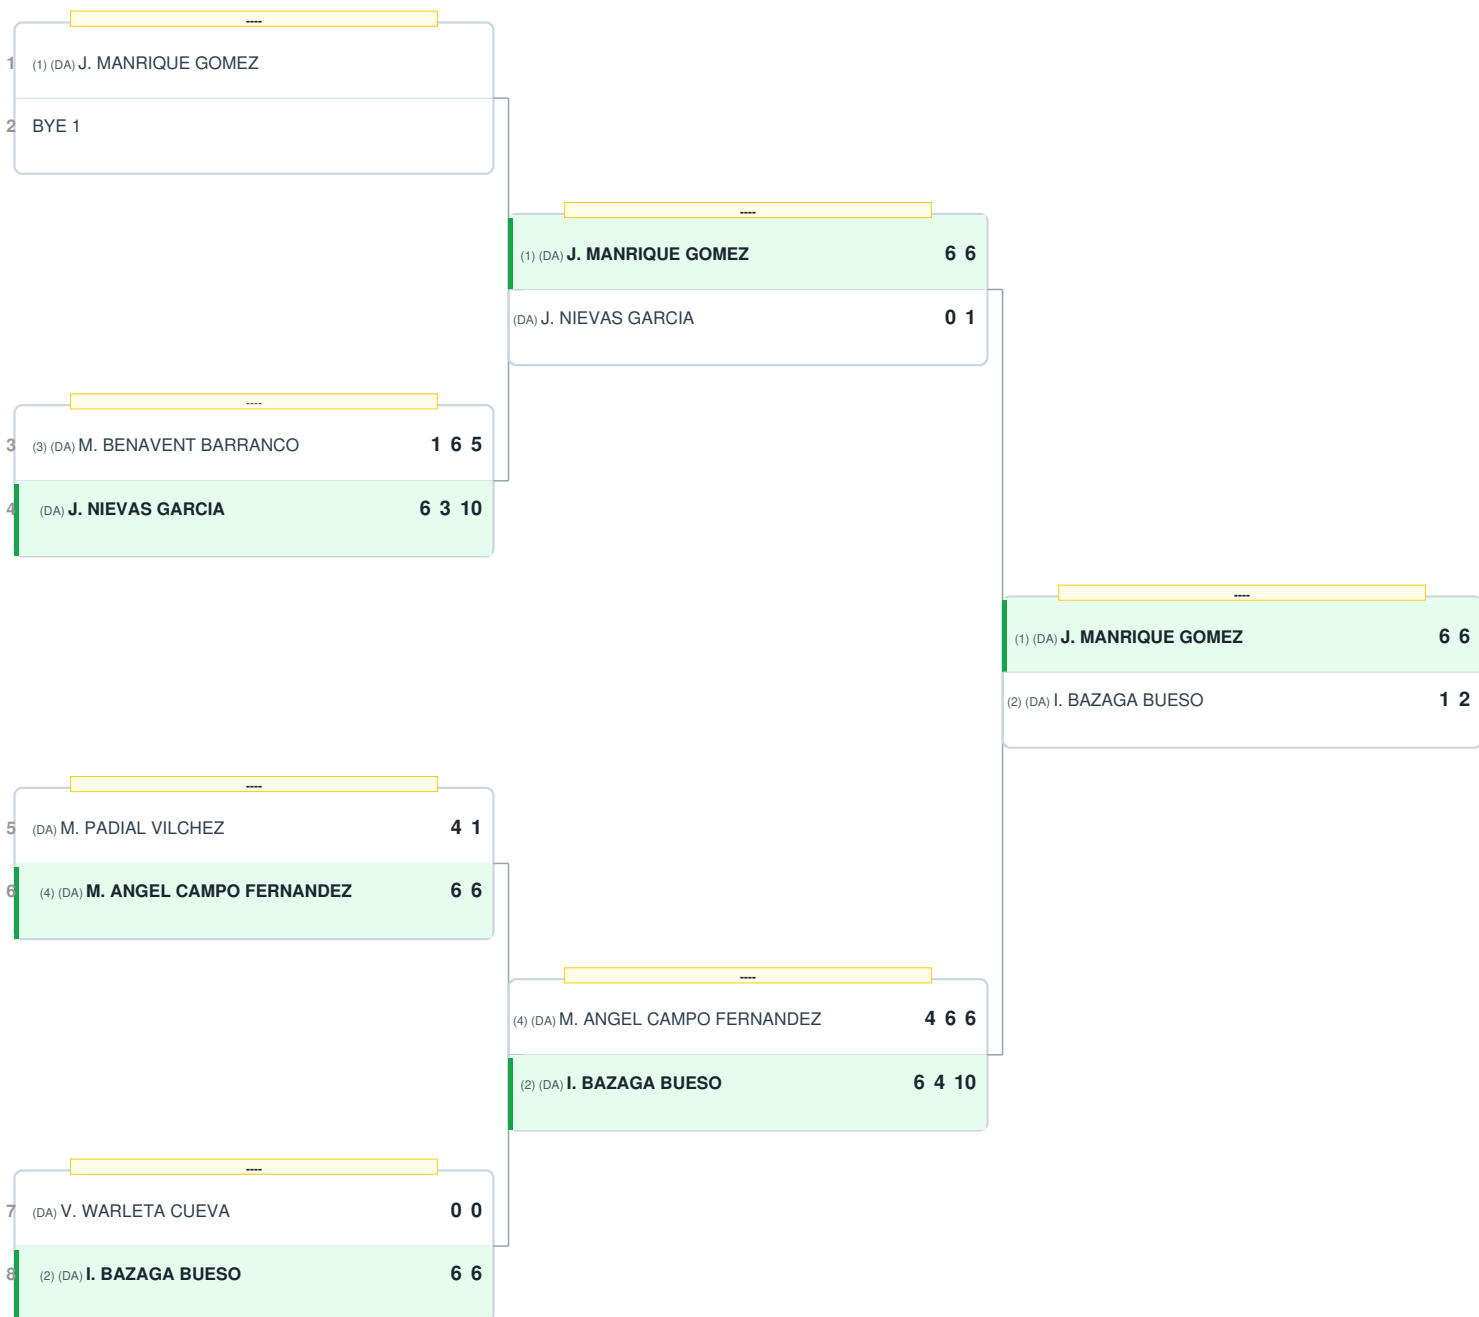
----

1 (1) (DA) J. MANRIQUE GOMEZ
2 BYE 1

----

(1) (DA) J. MANRIQUE GOMEZ 6 6
(DA) J. NIEVAS GARCIA 0 1

----

3 (3) (DA) M. BENAVENT BARRANCO 1 6 5
4 (DA) J. NIEVAS GARCIA 6 3 10

----

(1) (DA) J. MANRIQUE GOMEZ 6 6
(2) (DA) I. BAZAGA BUESO 1 2

----

5 (DA) M. PADIAL VILCHEZ 4 1
6 (4) (DA) M. ANGEL CAMPO FERNANDEZ 6 6

----

(4) (DA) M. ANGEL CAMPO FERNANDEZ 4 6 6
(2) (DA) I. BAZAGA BUESO 6 4 10

----

7 (DA) V. WARLETA CUEVA 0 0
8 (2) (DA) I. BAZAGA BUESO 6 6